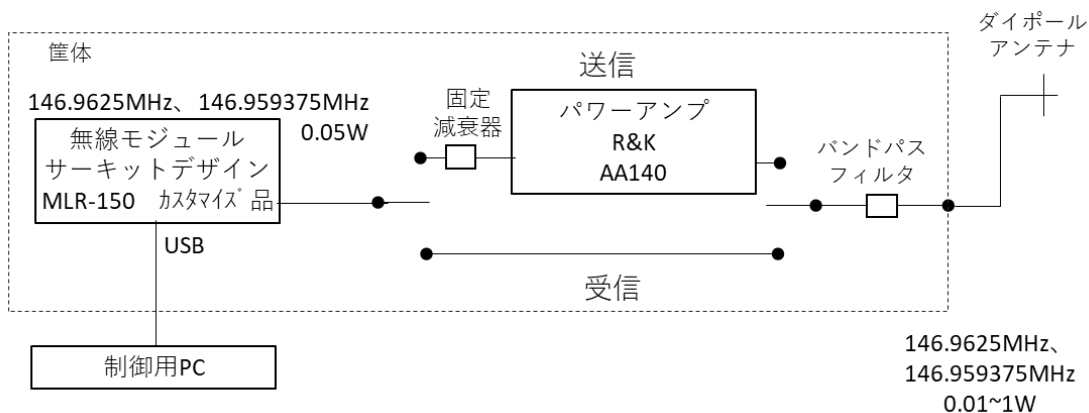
筐体

146.9625MHz、146.959375MHz

0.05W

無線モジュール
サーキットデザイン
MLR-150 カスタマイズ品

USB

制御用PC

固定
減衰器

送信

パワーアンプ
R&K
AA140

受信

バンドパス
フィルタ

ダイポール
アンテナ

146.9625MHz、
146.959375MHz
0.01~1W